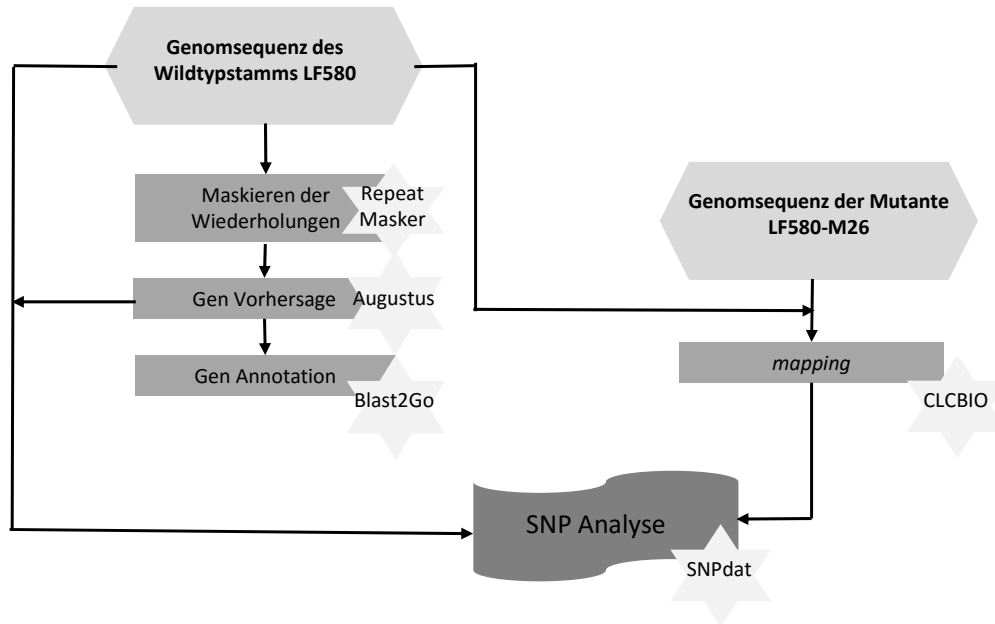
Genomsequenz des Wildtypstamms LF580

Maskieren der Wiederholungen

Repeat Masker

Gen Vorhersage

Augustus

Gen Annotation

Blast2Go

Genomsequenz der Mutante LF580-M26

*mapping*

CLCBIO

SNP Analyse

SNPdat